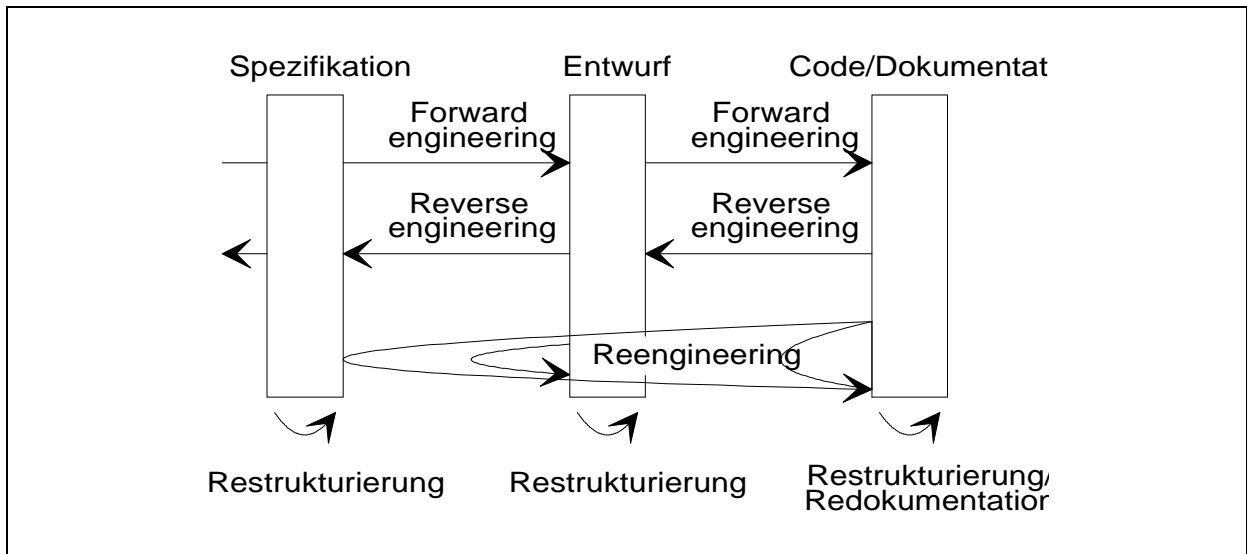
Spezifikation

Entwurf

Code/Dokumentat

Forward engineering

Forward engineering

Reverse engineering

Reverse engineering

Reengineering

Restrukturierung

Restrukturierung

Restrukturierung/ Redokumentatio